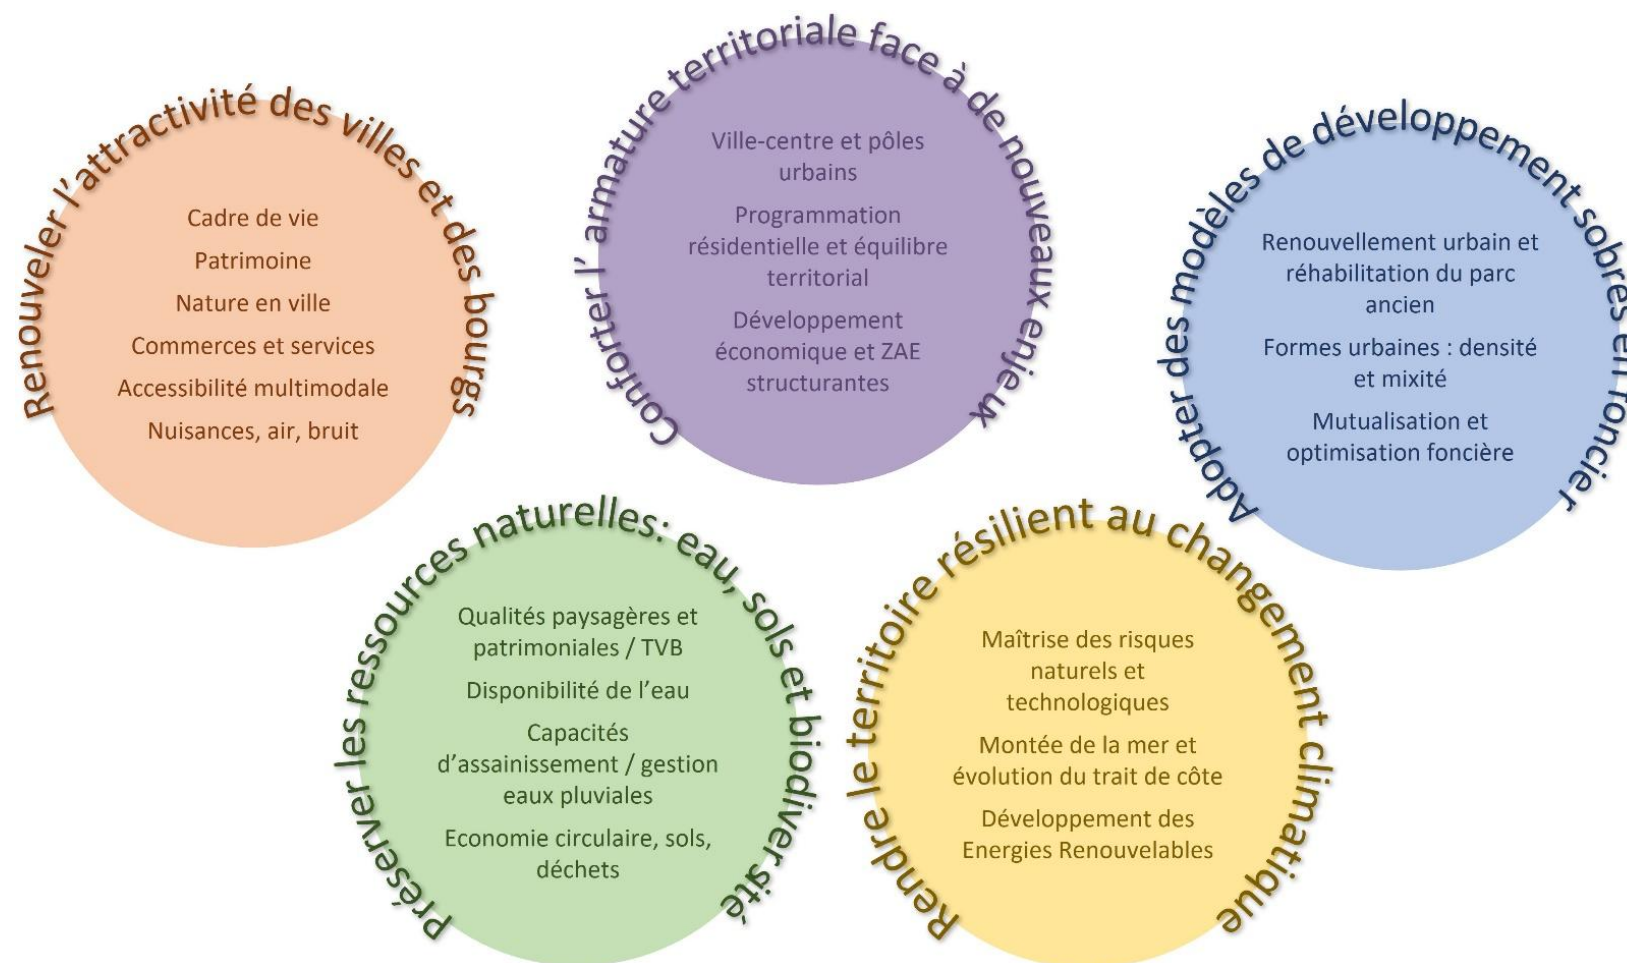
Renouveler l'attractivité des villes et des bourgs

Cadre de vie

Patrimoine

Nature en ville

Commerces et services

Accessibilité multimodale

Nuisances, air, bruit

Conforter l' armature territoriale face à de nouveaux enjeux

Ville-centre et pôles urbains

Programmation résidentielle et équilibre territorial

Développement économique et ZAE structurantes

Adopter des modèles de développement sobres en foncier

Renouvellement urbain et réhabilitation du parc ancien

Formes urbaines : densité et mixité

Mutualisation et optimisation foncière

Préserver les ressources naturelles: eau, sols et biodiversité

Qualités paysagères et patrimoniales / TVB

Disponibilité de l'eau

Capacités d'assainissement / gestion eaux pluviales

Economie circulaire, sols, déchets

Rendre le territoire résilient au changement climatique

Maîtrise des risques naturels et technologiques

Montée de la mer et évolution du trait de côte

Développement des Energies Renouvelables